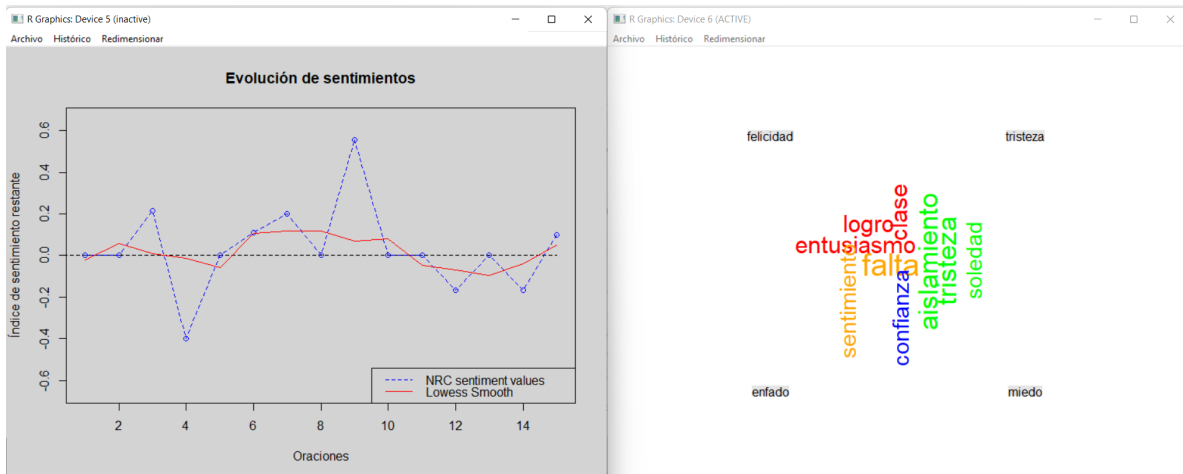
R Graphics: Device 5 (inactive)

Archivo Histórico Redimensionar

Evolución de sentimientos

Índice de sentimiento restante

0.6
0.4
0.2
0.0
-0.2
-0.4
-0.6

2 4 6 8 10 12 14

Oraciones

NRC sentiment values
Lowess Smooth

R Graphics: Device 6 (ACTIVE)

Archivo Histórico Redimensionar

felicidad

tristeza

logro
clase
entusiasmo
falta
sentimiento
confianza
aislamiento
tristeza
soledad

enfado

miedo